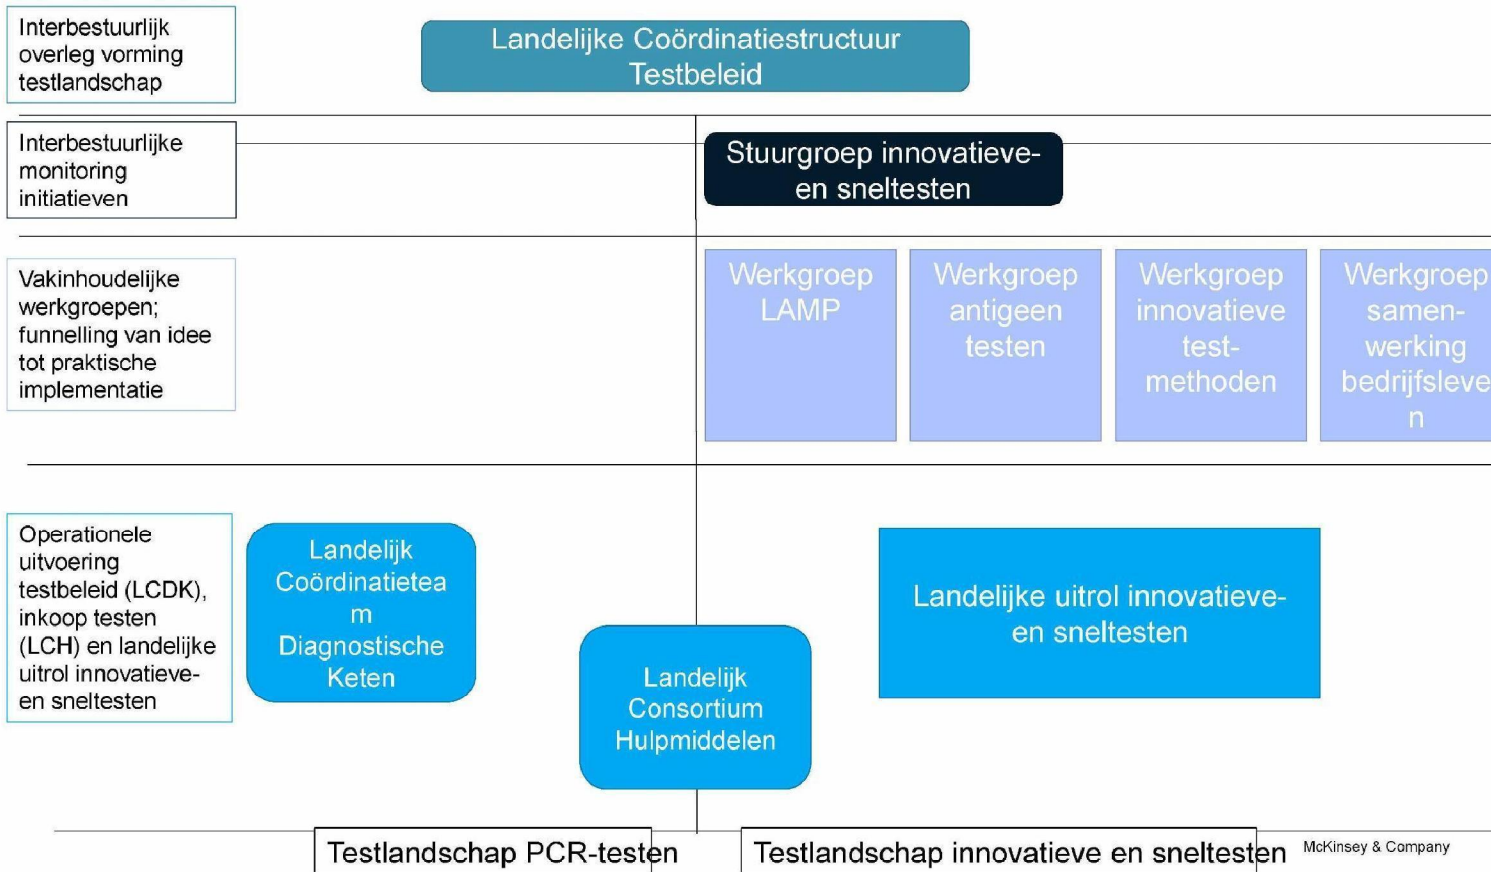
Interbestuurlijk overleg vorming testlandschap

Landelijke Coördinatiestructuur Testbeleid

Interbestuurlijke monitoring initiatieven

Stuurgroep innovatieve- en sneltesten

Vakinhoudelijke werkgroepen; funnelling van idee tot praktische implementatie

Werkgroep LAMP

Werkgroep antigeen testen

Werkgroep innovatieve test-methoden

Werkgroep samen-werking bedrijfslleve n

Operationele uitvoering testbeleid (LCDK), inkoop testen (LCH) en landelijke uitrol innovatieve- en sneltesten

Landelijk Coördinatieteam Diagnostische Keten

Landelijk Consortium Hulpmiddelen

Landelijke uitrol innovatieve- en sneltesten

Testlandschap PCR-testen

Testlandschap innovatieve en sneltesten

McKinsey & Company